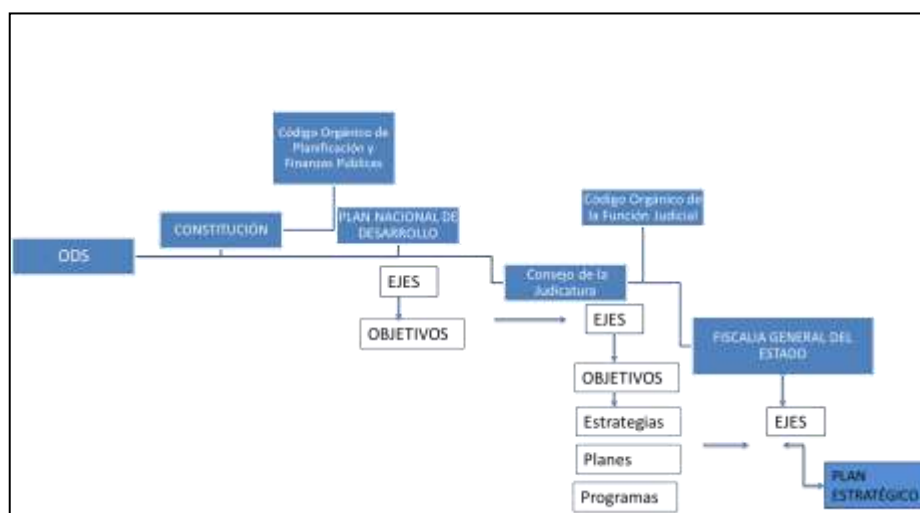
Código Orgánico de Planificación y Finanzas Públicas

CONSTITUCIÓN

PLAN NACIONAL DE DESARROLLO

Código Orgánico de la Función Judicial

ODS

EJES

Consejo de la Judicatura

OBJETIVOS

EJES

FISCALIA GENERAL DEL ESTADO

OBJETIVOS

Estrategias

EJES

Planes

PLAN ESTRATÉGICO

Programas